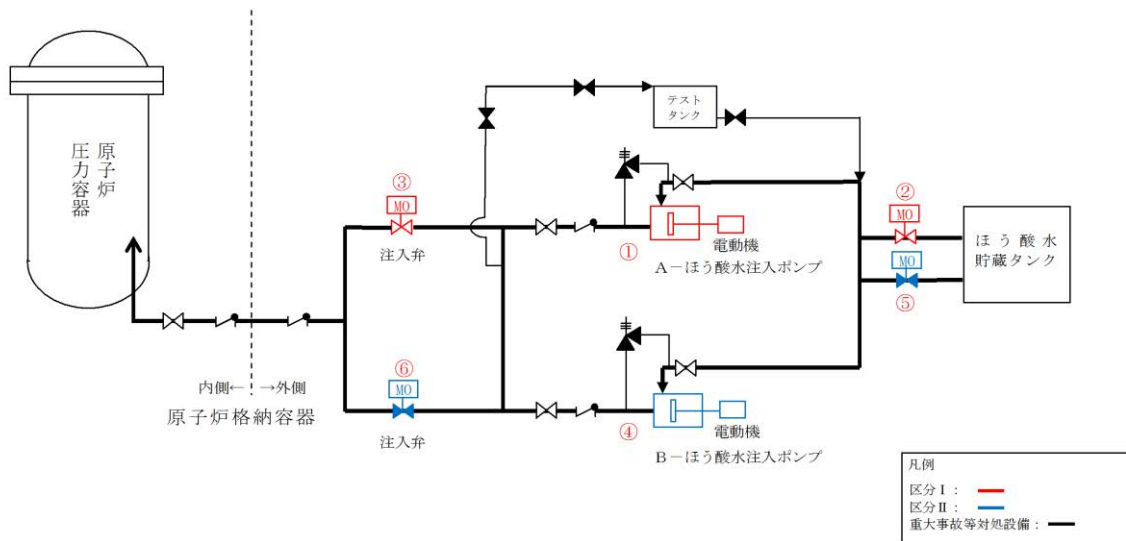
原子炉圧力容器

テストタンク

③
MO
注入弁

①
電動機
A－ほう酸水注入ポンプ

②
MO
MO
⑤

ほう酸水貯蔵タンク

⑥
MO
注入弁

内側← | →外側
原子炉格納容器

④
電動機
B－ほう酸水注入ポンプ

凡例
区分Ⅰ：
区分Ⅱ：
重大事故等対処設備：